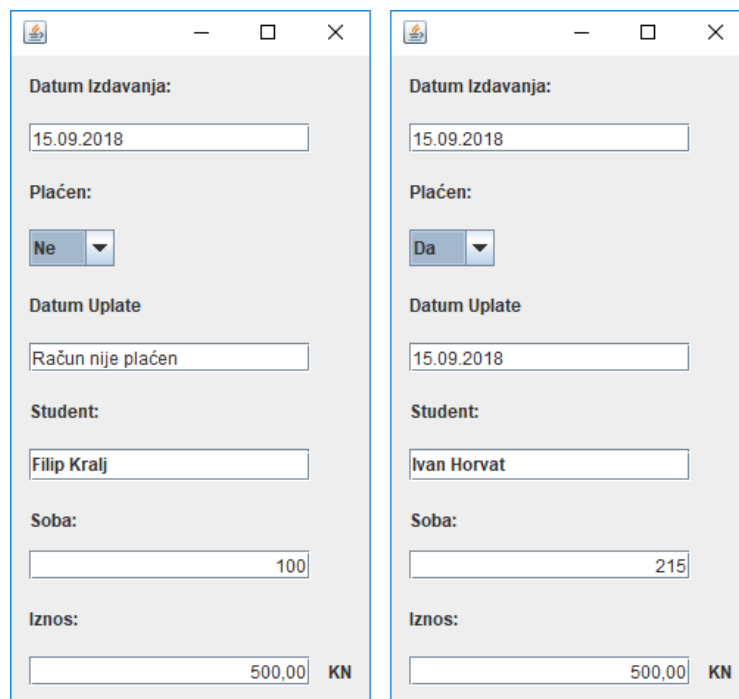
Datum Izdavanja:

15.09.2018

Plaćen:

Ne

Datum Uplate

Račun nije plaćen

Student:

Filip Kralj

Soba:

100

Iznos:

500,00 KN

Datum Izdavanja:

15.09.2018

Plaćen:

Da

Datum Uplate

15.09.2018

Student:

Ivan Horvat

Soba:

215

Iznos:

500,00 KN